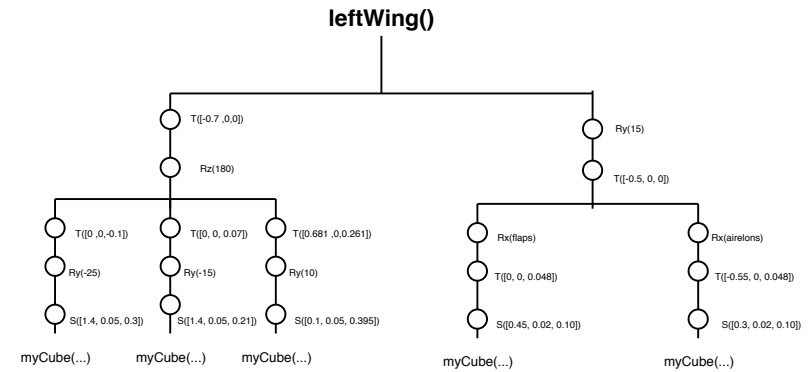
leftWing()

T([-0.7 ,0,0])

Rz(180)

T([0 ,0,-0.1])

Ry(-25)

S([1.4, 0.05, 0.3])

myCube(...)

T([0, 0, 0.07])

Ry(-15)

S([1.4, 0.05, 0.21])

myCube(...)

T([0.681 ,0,0.261])

Ry(10)

S([0.1, 0.05, 0.395])

myCube(...)

Ry(15)

T([-0.5, 0, 0])

Rx(flaps)

T([0, 0, 0.048])

S([0.45, 0.02, 0.10])

myCube(...)

Rx(airelons)

T([-0.55, 0, 0.048])

S([0.3, 0.02, 0.10])

myCube(...)